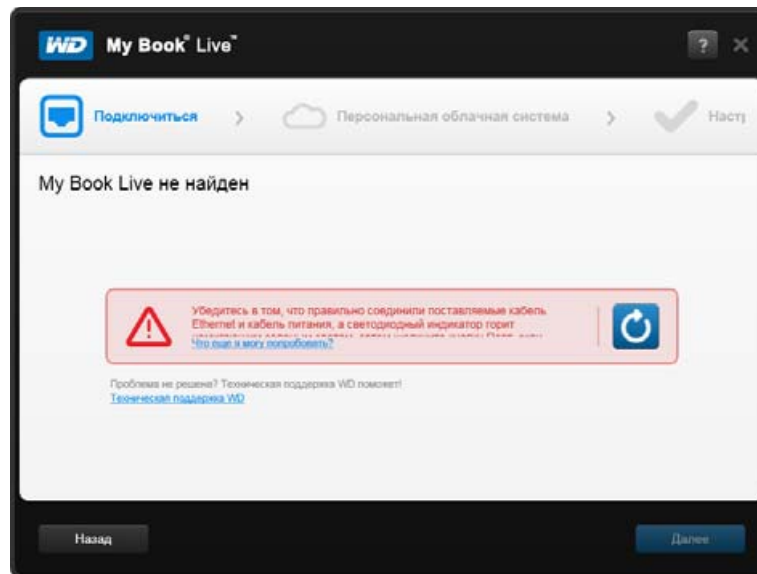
WD My Book Live

?

Подключиться > Персональная облачная система > Наст

My Book Live не найден

Убедитесь в том, что правильно соединили поставляемые кабель Ethernet и кабель питания, а светодиодный индикатор горит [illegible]
Что еще я могу попробовать?

Проблема не решена? Техническая поддержка WD поможет!
Техническая поддержка WD

Назад

Далее